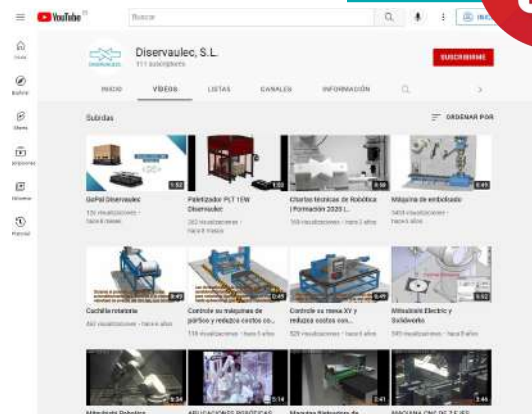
YouTube ES

Buscar

INICIAR

Inicio

Explorar

Suscripciones

Biblioteca

Historial

Diservaulec, S.L.

111 suscriptores

SUSCRIBIRME

INICIO

VÍDEOS

LISTAS

CANALES

INFORMACIÓN

Subidos

ORDENAR POR

1:52

GoPal Diservaulec

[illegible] visualizaciones • hace 6 meses

1:02

Paletizador PLT 1EW Diservaulec

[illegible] visualizaciones • hace 8 meses

0:56

Charlas técnicas de Robótica (Formación 2020 (...

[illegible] visualizaciones • hace 2 años

0:49

Máquina de embolsado

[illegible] visualizaciones • hace 2 años

0:49

Cuchilla rotatoria

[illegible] visualizaciones • hace 2 años

0:45

Controle su máquinas de plástico y reduzca costos co...

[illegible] visualizaciones • hace 2 años

0:45

Controle su mesa XY y reduzca costos con...

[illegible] visualizaciones • hace 2 años

0:52

Mitsubishi Electric y Solidworks

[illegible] visualizaciones • hace 2 años

0:34

Mitsubishi Robotics

5:14

APLICACIONES ROBÓTICAS

0:41

Maquina Etiquetadora de

3:46

MAQUINA CNC DE 3 EJES